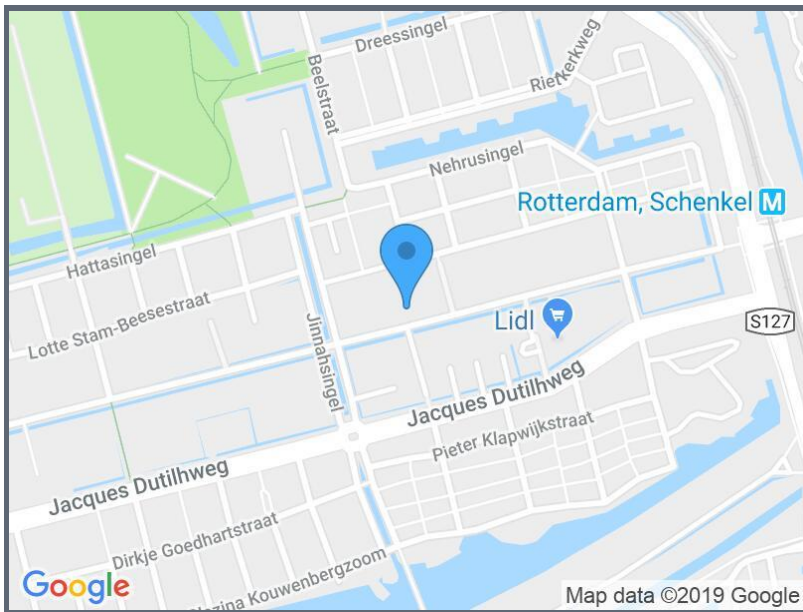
Dreessingel

Rietkerkweg

Beelstraat

Nehrusingel

Rotterdam, Schenkel M

Hattasingel

Lotte Stam-Beesestraat

Lidl

S127

Jinnahsingel

Jacques Dutilhweg

Pieter Klapwijkstraat

Jacques Dutilhweg

Dirkje Goedhartstraat

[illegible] Kouwenbergzoom

Google

Map data ©2019 Google